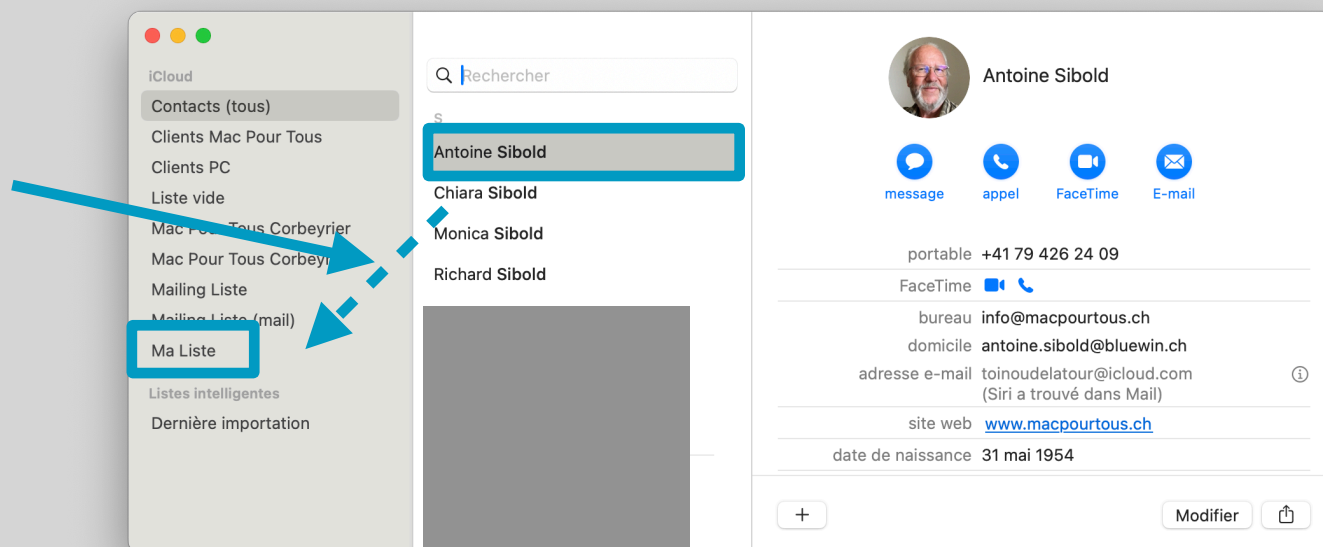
iCloud
Contacts (tous)
Clients Mac Pour Tous
Clients PC
Liste vide
Mac Pour Tous Corbeyrier
Mac Pour Tous Corbey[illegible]
Mailing Liste
Mailing Liste (mail)
Ma Liste
Listes intelligentes
Dernière importation

Rechercher
S
Antoine Sibold
Chiara Sibold
Monica Sibold
Richard Sibold

Antoine Sibold
message
appel
FaceTime
E-mail

| | |
|---|---|
| portable | +41 79 426 24 09 |
| FaceTime | |
| bureau | info@macpourtous.ch |
| domicile | antoine.sibold@bluewin.ch |
| adresse e-mail | toinoudelatour@icloud.com (Siri a trouvé dans Mail) |
| site web | www.macpourtous.ch |
| date de naissance | 31 mai 1954 |

+
Modifier